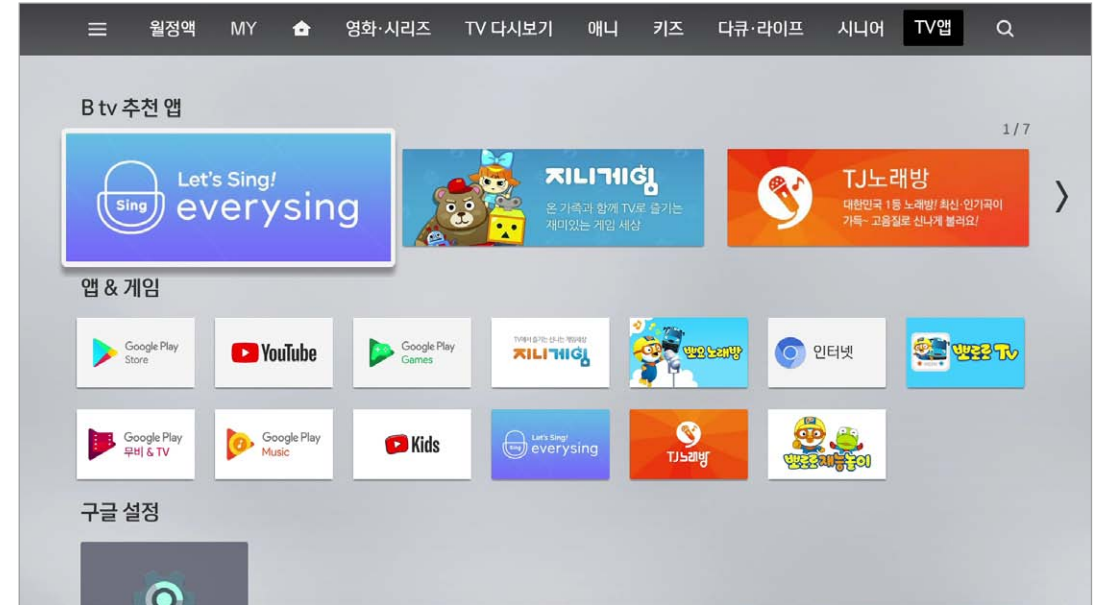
월정액 MY 영화·시리즈 TV 다시보기 애니 키즈 다큐·라이프 시니어 TV앱

B tv 추천 앱

1 / 7

Let's Sing! Sing everysing

지니게임
온 가족과 함께 TV로 즐기는 재미있는 게임 세상

TJ노래방
대한민국 1등 노래방! 최신·인기곡이 가득~ 고음질로 신나게 불러요!

앱 & 게임

Google Play Store

YouTube

Google Play Games

TV에서 즐기는 신나는 게임세상 지니게임

뽀로로 노래방

인터넷

뽀로로 TV

Google Play 무비 & TV

Google Play Music

Kids

Let's Sing! Sing everysing

TJ노래방

뽀로로 재능놀이

구글 설정